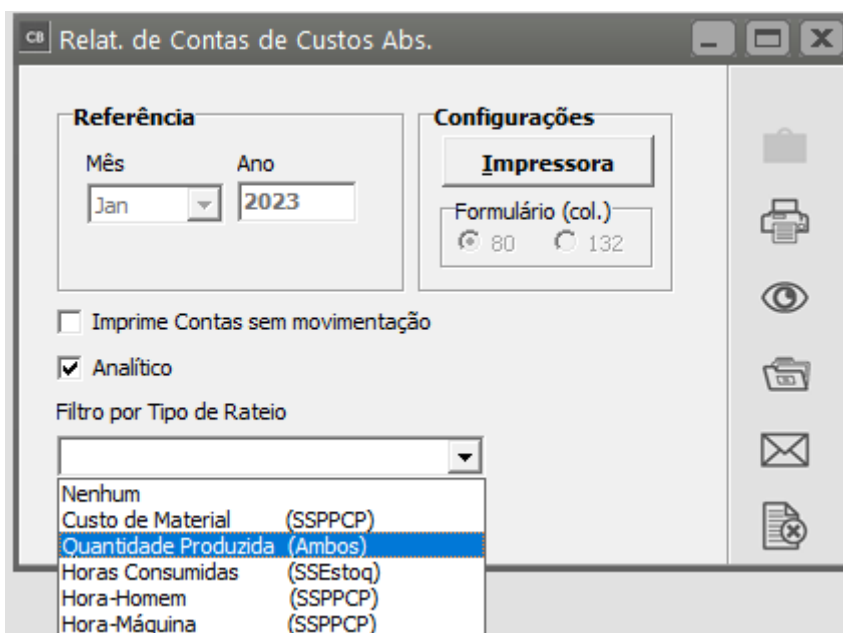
CB Relat. de Contas de Custos Abs.

Referência
Mês
Jan
Ano
2023

Configurações
Impressora
Formulário (col.)
80
132

Imprime Contas sem movimentação
Analítico
Filtro por Tipo de Rateio

Nenhum
Custo de Material (SSPPCP)
Quantidade Produzida (Ambos)
Horas Consumidas (SSEstoq)
Hora-Homem (SSPPCP)
Hora-Máquina (SSPPCP)